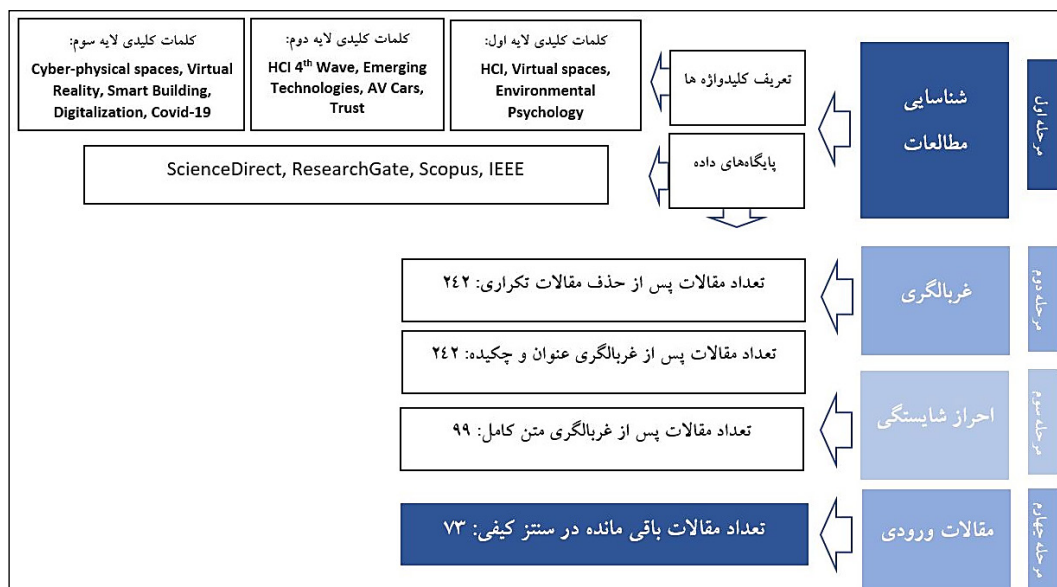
مرحله اول

شناسایی مطالعات

تعریف کلیدواژه ها

کلمات کلیدی لایه اول:
HCI, Virtual spaces, Environmental Psychology

کلمات کلیدی لایه دوم:
HCI 4$^{th}$ Wave, Emerging Technologies, AV Cars, Trust

کلمات کلیدی لایه سوم:
Cyber-physical spaces, Virtual Reality, Smart Building, Digitalization, Covid-19

پایگاه‌های داده

ScienceDirect, ResearchGate, Scopus, IEEE

مرحله دوم

غربالگری

تعداد مقالات پس از حذف مقالات تکراری: ۲۴۲

تعداد مقالات پس از غربالگری عنوان و چکیده: ۲۴۲

مرحله سوم

احراز شایستگی

تعداد مقالات پس از غربالگری متن کامل: ۹۹

مرحله چهارم

مقالات ورودی

تعداد مقالات باقی مانده در سنتز کیفی: ۷۳